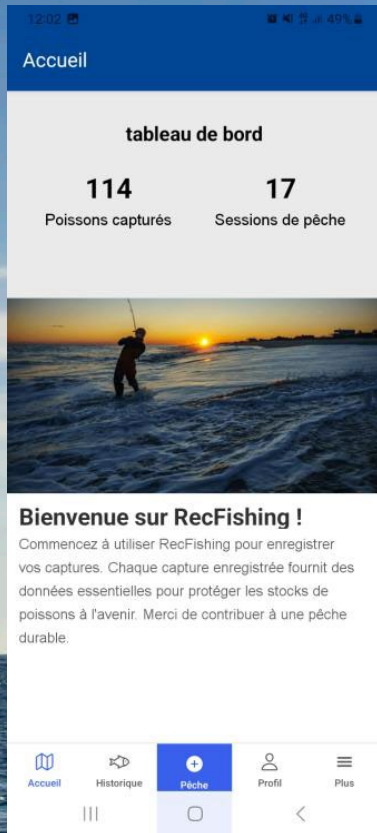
12:02 49%

Accueil

tableau de bord

114
Poissons capturés

17
Sessions de pêche

Bienvenue sur RecFishing !

Commencez à utiliser RecFishing pour enregistrer vos captures. Chaque capture enregistrée fournit des données essentielles pour protéger les stocks de poissons à l'avenir. Merci de contribuer à une pêche durable.

Accueil
Historique
Pêche
Profil
Plus